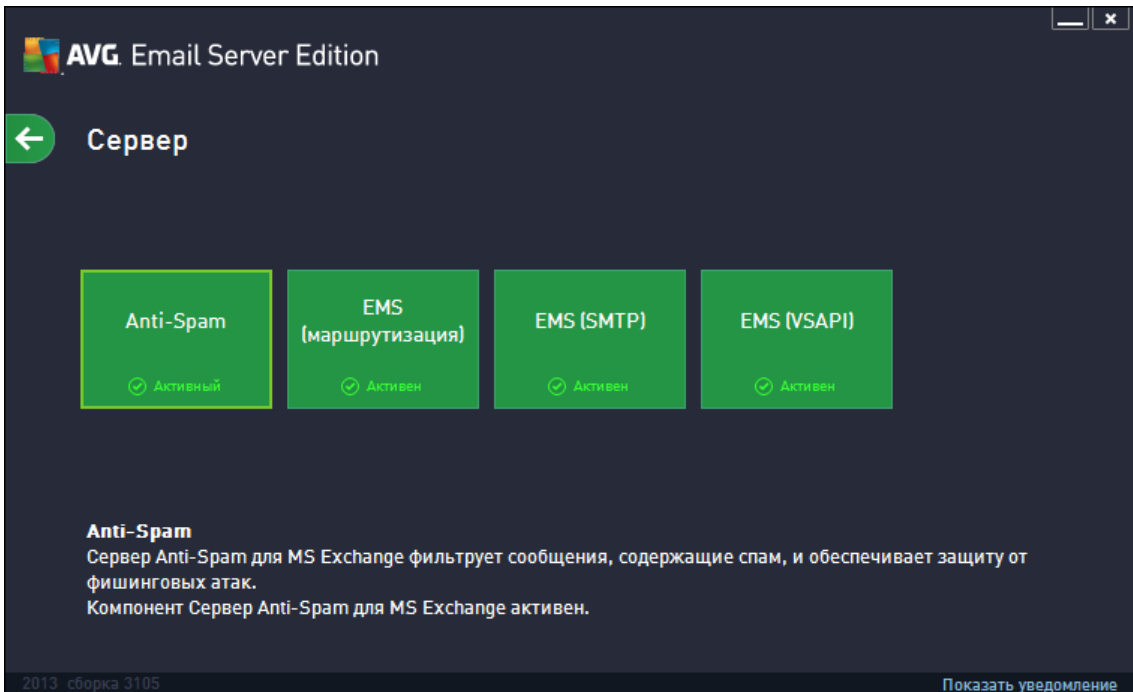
AVG. Email Server Edition

Сервер

Anti-Spam
Активный

EMS (маршрутизация)
Активен

EMS (SMTP)
Активен

EMS (VSAPI)
Активен

Anti-Spam
Сервер Anti-Spam для MS Exchange фильтрует сообщения, содержащие спам, и обеспечивает защиту от фишинговых атак.
Компонент Сервер Anti-Spam для MS Exchange активен.

2013 сборка 3105
Показать уведомление